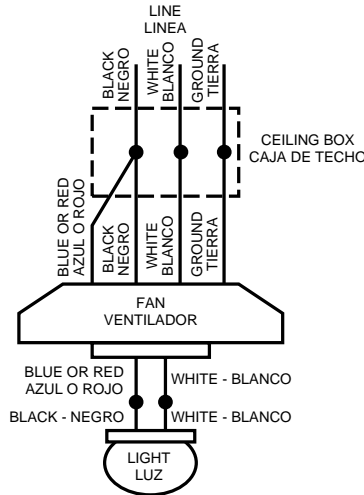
LINE
LINEA

BLACK
NEGRO

WHITE
BLANCO

GROUND
TIERRA

CEILING BOX
CAJA DE TECHO

BLUE OR RED
AZUL O ROJO

BLACK
NEGRO

WHITE
BLANCO

GROUND
TIERRA

FAN
VENTILADOR

BLUE OR RED
AZUL O ROJO

WHITE - BLANCO

BLACK - NEGRO

WHITE - BLANCO

LIGHT
LUZ